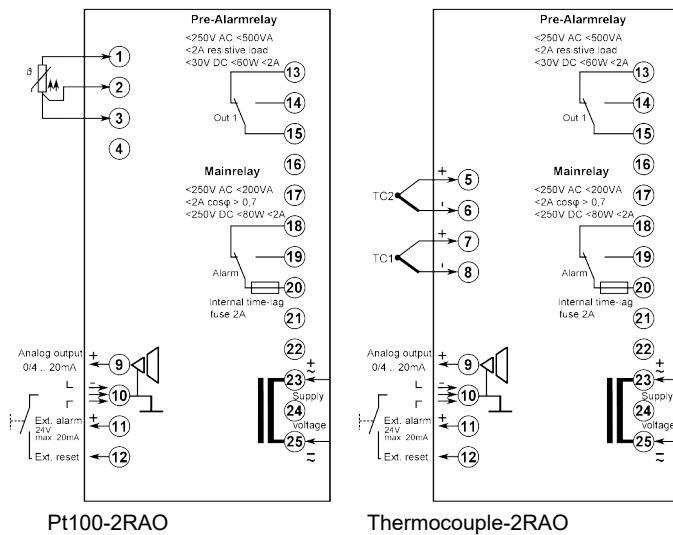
Pre-Alarmrelay
<250V AC <500VA
<2A resistive load
<30V DC <60W <2A

ϑ

1
2
3
4

13
14
Out 1
15

Mainrelay
16
<250V AC <200VA
<2A cosφ > 0,7
<250V DC <80W <2A
17
18
19
Alarm
20
Internal time-lag fuse 2A
21
22

Analog output 0/4 .. 20mA
+
9
-
10
L
Γ
+
Ext. alarm 24V max 20mA
11
Ext. reset
12

+
~
23
Supply voltage
24
25
~

Pt100-2RAO

Pre-Alarmrelay
<250V AC <500VA
<2A resistive load
<30V DC <60W <2A
13
14
Out 1
15

Mainrelay
16
TC2
+
5
-
6
<250V AC <200VA
<2A cosφ > 0,7
<250V DC <80W <2A
17
18
TC1
+
7
-
8
19
Alarm
20
Internal time-lag fuse 2A
21
22

Analog output 0/4 .. 20mA
+
9
-
10
L
Γ
+
Ext. alarm 24V max 20mA
11
Ext. reset
12

+
~
23
Supply voltage
24
25
~

Thermocouple-2RAO